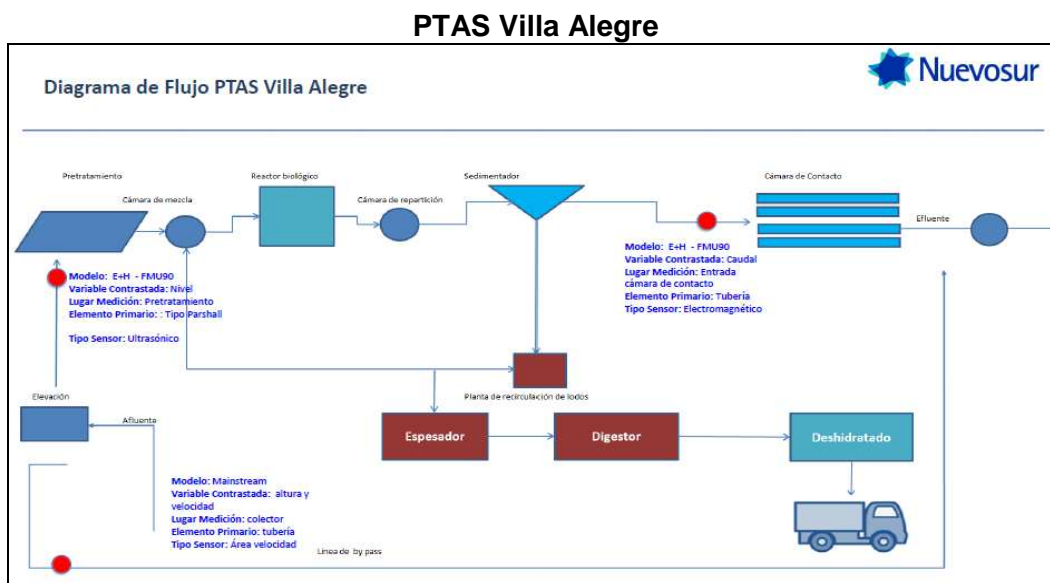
PTAS Villa Alegre

Diagrama de Flujo PTAS Villa Alegre

Nuevosur

Pretratamiento

Cámara de mezcla

Reactor biológico

Cámara de repartición

Sedimentador

Cámara de Contacto

Efluente

Modelo: E+H - FMU90
Variable Contrastada: Nivel
Lugar Medición: Pretratamiento
Elemento Primario: : Tipo Parshall

Tipo Sensor: Ultrasónico

Modelo: E+H - FMU90
Variable Contrastada: Caudal
Lugar Medición: Entrada cámara de contacto
Elemento Primario: Tubería
Tipo Sensor: Electromagnético

Elevación

Afluente

Planta de recirculación de lodos

Espesador

Digestor

Deshidratado

Modelo: Mainstream
Variable Contrastada: altura y velocidad
Lugar Medición: colector
Elemento Primario: tubería
Tipo Sensor: Área velocidad

Linea de by pass